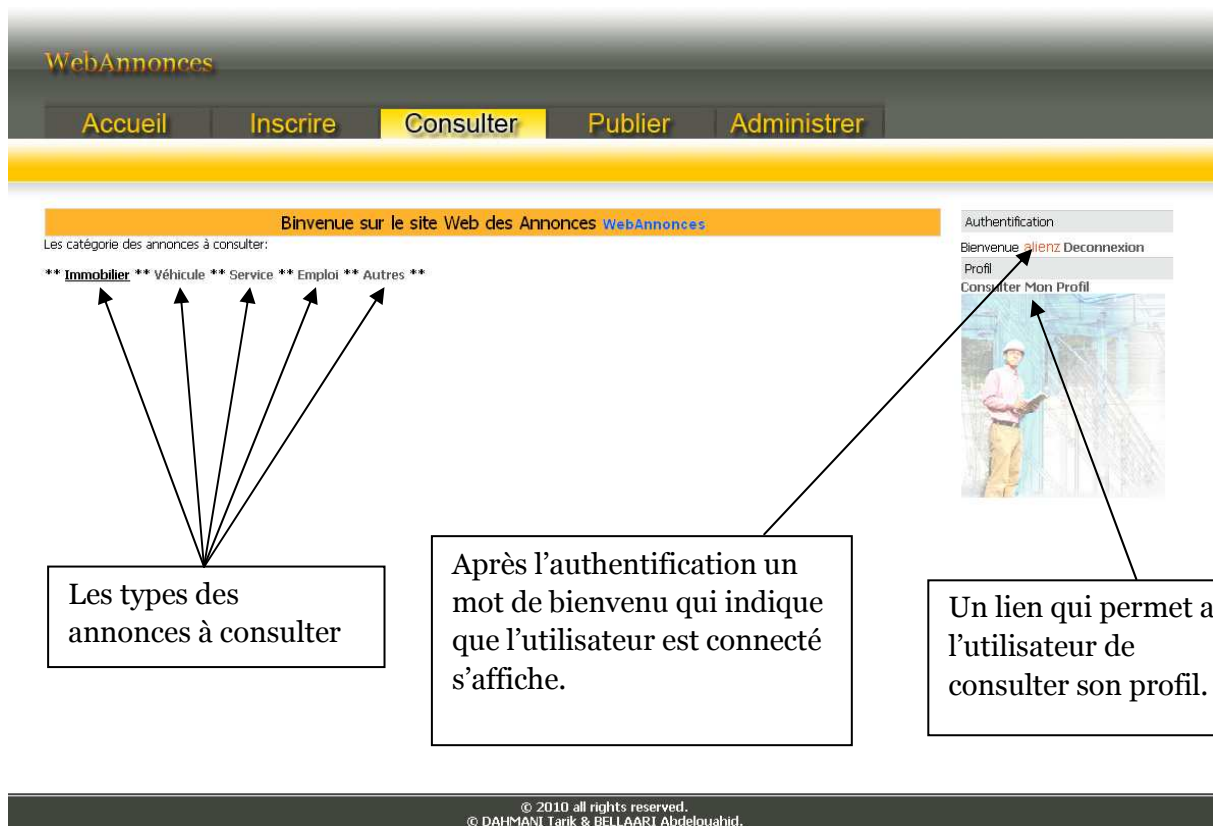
WebAnnonces

Accueil Inscrire Consulter Publier Administrer

Binvenue sur le site Web des Annonces WebAnnonces

Les catégorie des annonces à consulter:

** Immobilier ** Véhicule ** Service ** Emploi ** Autres **

Authentification

Bienvenue alienz Deconnexion

Profil

Consulter Mon Profil

Les types des annonces à consulter

Après l'authentification un mot de bienvenu qui indique que l'utilisateur est connecté s'affiche.

Un lien qui permet a l'utilisateur de consulter son profil.

© 2010 all rights reserved.
© DAHMANI Tarik & BELLAARI Abdelouahid.